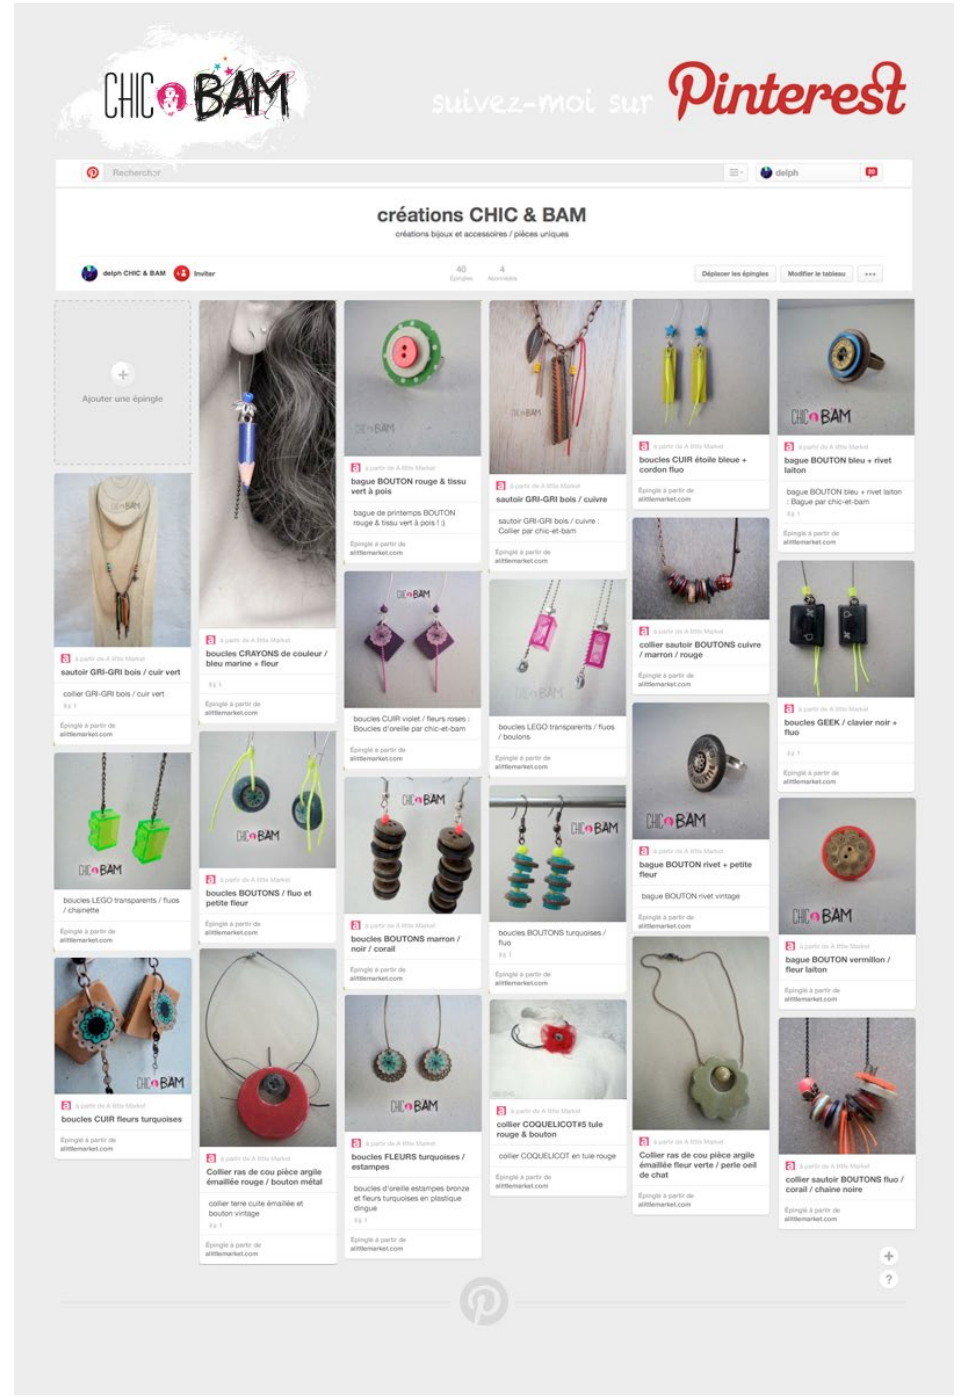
CHIC BAM

suivez-moi sur Pinterest

Rechercher

delph

créations CHIC & BAM

créations bijoux et accessoires / pièces uniques

delph CHIC & BAM

Inviter

40 Épingles

4 Abonnés

Déplacer les épingles

Modifier le tableau

Ajouter une épingle

à partir de A little Market
sautoir GRI-GRI bois / cuir vert

collier GRI-GRI bois / cuir vert

Épinglé à partir de alittlemarket.com

boucles LEGO transparents / fluos / chainette

Épinglé à partir de alittlemarket.com

à partir de A little Market
boucles CUIR fleurs turquoises

Épinglé à partir de alittlemarket.com

à partir de A little Market
boucles CRAYONS de couleur / bleu marine + fleur

Épinglé à partir de alittlemarket.com

à partir de A little Market
boucles BOUTONS / fluo et petite fleur

Épinglé à partir de alittlemarket.com

à partir de A little Market
Collier ras de cou pièce argile émaillée rouge / bouton métal

collier terre cuite émaillée et bouton vintage

Épinglé à partir de alittlemarket.com

à partir de A little Market
bague BOUTON rouge & tissu vert à pois

bague de printemps BOUTON rouge & tissu vert à pois ! :)

Épinglé à partir de alittlemarket.com

boucles CUIR violet / fleurs roses : Boucles d'oreille par chic-et-bam

Épinglé à partir de alittlemarket.com

à partir de A little Market
boucles BOUTONS marron / corail

Épinglé à partir de alittlemarket.com

à partir de A little Market
boucles FLEURS turquoises / estampes

boucles d'oreille estampes bronze et fleurs turquoises en plastique dingue

Épinglé à partir de alittlemarket.com

à partir de A little Market
sautoir GRI-GRI bois / cuivre

sautoir GRI-GRI bois / cuivre : Collier par chic-et-bam

Épinglé à partir de alittlemarket.com

boucles LEGO transparents / fluos / boulons

Épinglé à partir de alittlemarket.com

boucles BOUTONS turquoises / fluo

Épinglé à partir de alittlemarket.com

à partir de A little Market
collier COQUELICOT#5 tulle rouge & bouton

collier COQUELICOT en tulle rouge

Épinglé à partir de alittlemarket.com

à partir de A little Market
boucles CUIR étoile bleue + cordon fluo

Épinglé à partir de alittlemarket.com

à partir de A little Market
collier sautoir BOUTONS cuivre / marron / rouge

Épinglé à partir de alittlemarket.com

à partir de A little Market
bague BOUTON rivet + petite fleur

bague BOUTON rivet vintage

Épinglé à partir de alittlemarket.com

à partir de A little Market
Collier ras de cou pièce argile émaillée fleur verte / perle oeil de chat

Épinglé à partir de alittlemarket.com

à partir de A little Market
bague BOUTON bleu + rivet laiton

bague BOUTON bleu + rivet laiton : Bague par chic-et-bam

Épinglé à partir de alittlemarket.com

à partir de A little Market
boucles GEEK / clavier noir + fluo

Épinglé à partir de alittlemarket.com

à partir de A little Market
bague BOUTON vermillon / fleur laiton

Épinglé à partir de alittlemarket.com

à partir de A little Market
collier sautoir BOUTONS fluo / corail / chaine noire

Épinglé à partir de alittlemarket.com